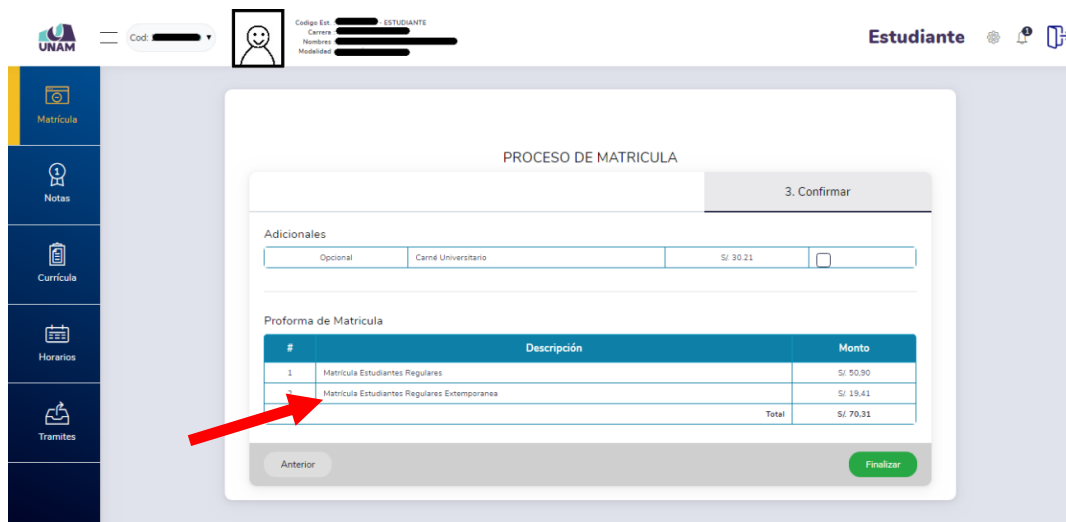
UNAM

Cod: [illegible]

Codigo Est. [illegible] - ESTUDIANTE
Carrera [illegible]
Nombres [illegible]
Modalidad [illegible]

Estudiante

1

Matrícula

Notas

Currícula

Horarios

Tramites

PROCESO DE MATRICULA

3. Confirmar

Adicionales

| Opcional | Carné Universitario | S/. 30.21 | |
|---|---|---|---|

Proforma de Matricula

| # | Descripción | Monto |
|---|---|---|
| 1 | Matrícula Estudiantes Regulares | S/. 50.90 |
| 2 | Matrícula Estudiantes Regulares Extemporanea | S/. 19.41 |
| | Total | S/. 70.31 |

Anterior

Finalizar